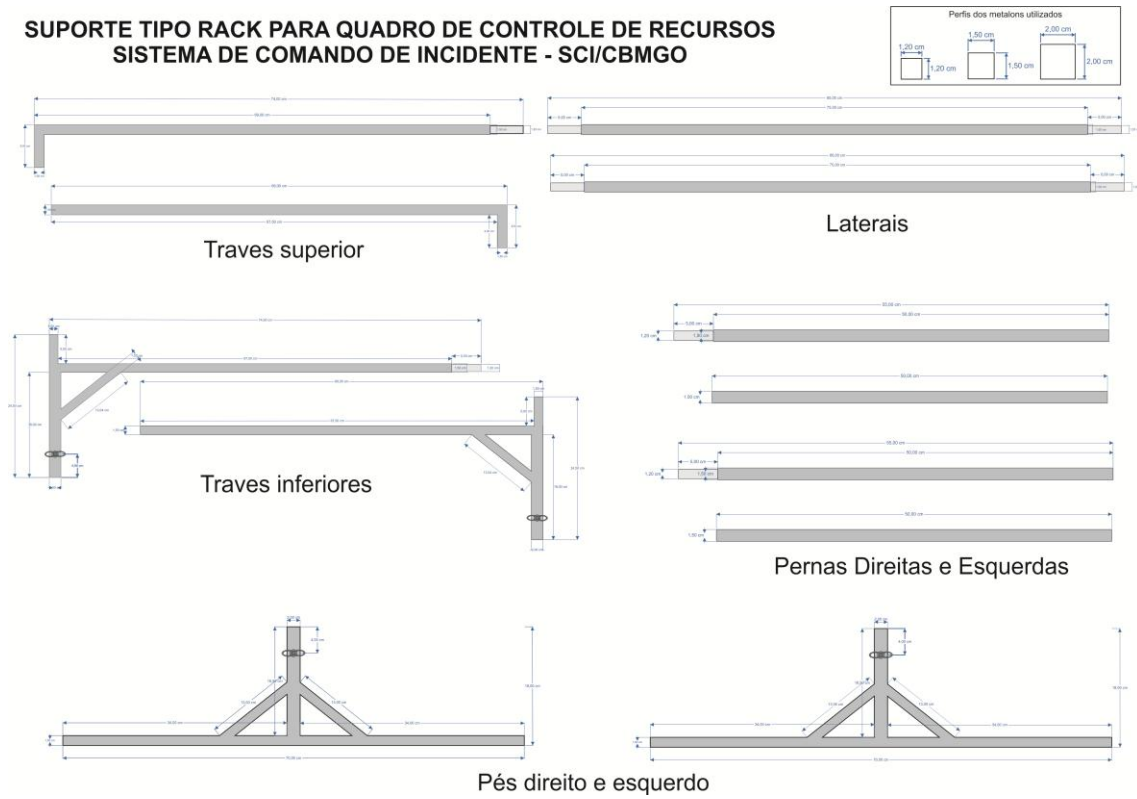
SUPORTE TIPO RACK PARA QUADRO DE CONTROLE DE RECURSOS
SISTEMA DE COMANDO DE INCIDENTE - SCI/CBMGO

Perfis dos metalons utilizados

1,20 cm
1,20 cm
1,50 cm
1,50 cm
2,00 cm
2,00 cm

74,00 cm
69,00 cm
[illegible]
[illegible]

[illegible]
67,00 cm
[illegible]

Traves superior

80,00 cm
5,00 cm
75,00 cm
5,00 cm

80,00 cm
75,00 cm
5,00 cm

Laterais

75,00 cm
67,00 cm
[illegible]
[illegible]
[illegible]

80,00 cm
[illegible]
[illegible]

Traves inferiores

53,00 cm
5,00 cm
50,00 cm
1,20 cm
1,50 cm

50,00 cm
1,50 cm

55,50 cm
5,50 cm
50,00 cm
1,20 cm
1,50 cm

50,00 cm
1,50 cm

Pernas Direitas e Esquerdas

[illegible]
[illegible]
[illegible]
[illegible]
34,00 cm
34,00 cm
70,00 cm
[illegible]

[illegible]
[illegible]
34,00 cm
34,00 cm
70,00 cm
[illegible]

Pés direito e esquerdo